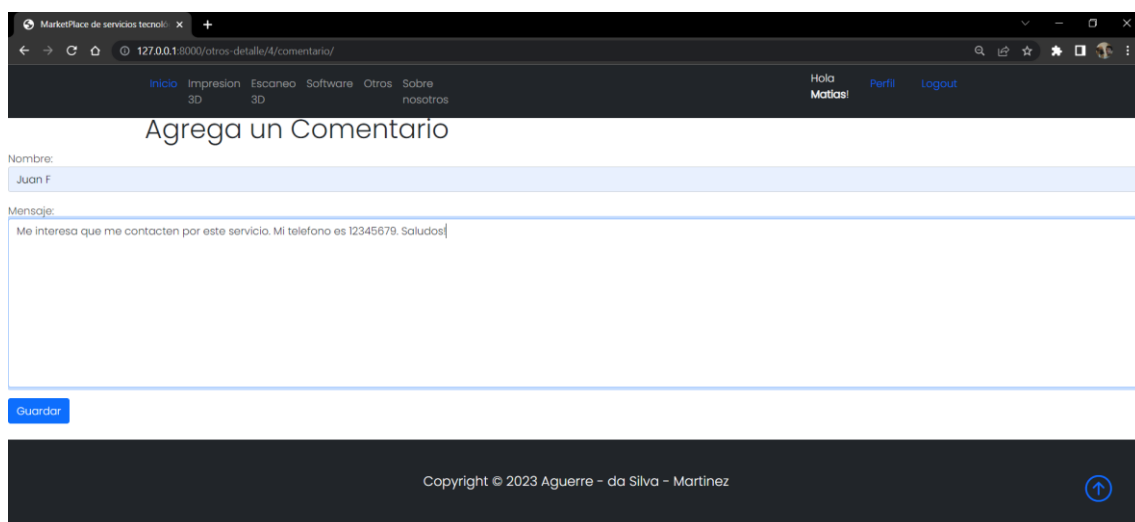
MarketPlace de servicios tecnoló ×

127.0.0.1:8000/otros-detalle/4/comentario/

Inicio Impresion 3D Escaneo 3D Software Otros Sobre nosotros

Hola Matias! Perfil Logout

Agrega un Comentario

Nombre:

Juan F

Mensaje:

Me interesa que me contacten por este servicio. Mi telefono es 12345679. Saludos!

Guardar

Copyright © 2023 Aguerre - da Silva - Martinez